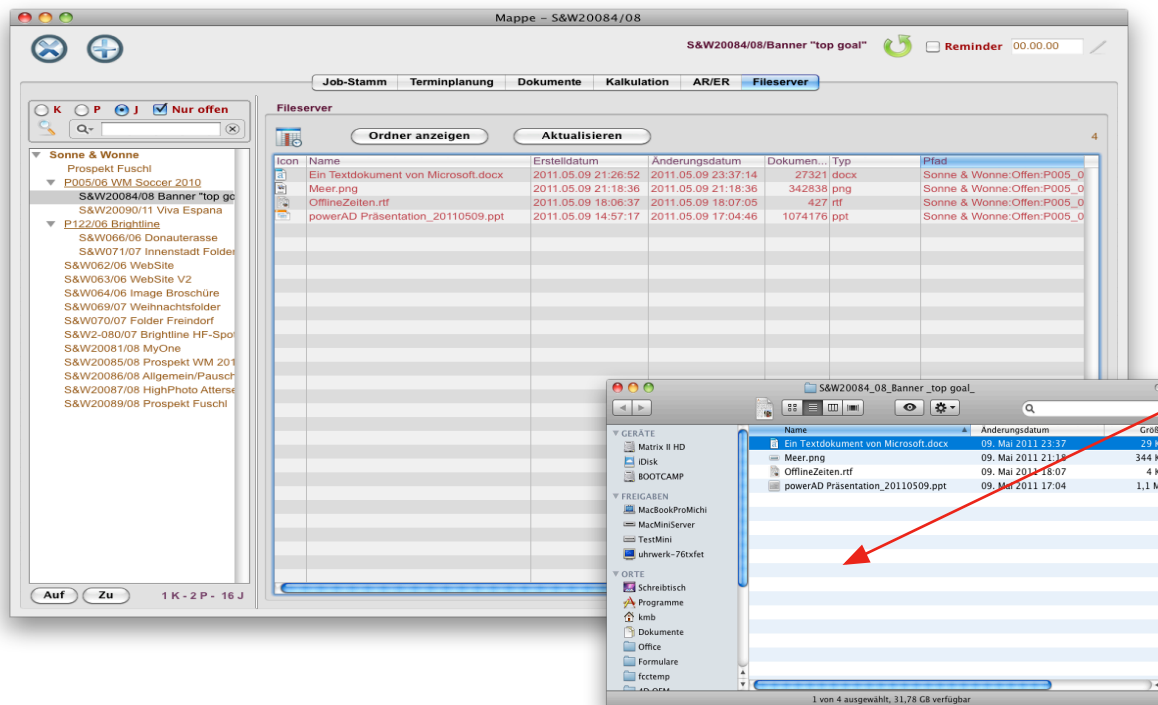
Mappe - S&W20084/08

S&W20084/08/Banner "top goal" Reminder 00.00.00

Job-Stamm | Terminplanung | Dokumente | Kalkulation | AR/ER | Fileserver

K P J Nur offen

Sonne & Wonne
Prospekt Fuschl
P005/06 WM Soccer 2010
S&W20084/08 Banner "top go
S&W20090/11 Viva Espana
P122/06 Brightline
S&W066/06 Donauterasse
S&W071/07 Innenstadt Folder
S&W062/06 WebSite
S&W063/06 WebSite V2
S&W064/06 Image Broschüre
S&W069/07 Weihnachtsfolder
S&W070/07 Folder Freindorf
S&W2-080/07 Brightline HF-Spot
S&W20081/08 MyOne
S&W20085/08 Prospekt WM 201
S&W20086/08 Allgemein/Pausch
S&W20087/08 HighPhoto Atterse
S&W20089/08 Prospekt Fuschl

Auf Zu 1 K - 2 P - 16 J

Fileserver

Ordner anzeigen Aktualisieren 4

| Icon | Name | Erstelldatum | Änderungsdatum | Dokumen... | Typ | Pfad |
|---|---|---|---|---|---|---|
| | Ein Textdokument von Microsoft.docx | 2011.05.09 21:26:52 | 2011.05.09 23:37:14 | 27321 | docx | Sonne & Wonne:Offen:P005_0 |
| | Meer.png | 2011.05.09 21:18:36 | 2011.05.09 21:18:36 | 342838 | png | Sonne & Wonne:Offen:P005_0 |
| | OfflineZeiten.rtf | 2011.05.09 18:06:37 | 2011.05.09 18:07:05 | 427 | rtf | Sonne & Wonne:Offen:P005_0 |
| | powerAD Präsentation_20110509.ppt | 2011.05.09 14:57:17 | 2011.05.09 17:04:46 | 1074176 | ppt | Sonne & Wonne:Offen:P005_0 |

S&W20084_08_Banner _top goal_

GERÄTE
Matrix II HD
iDisk
BOOTCAMP
FREIGABEN
MacBookProMichi
MacMiniServer
TestMini
uhrwerk-76txfet
ORTE
Schreibtisch
Programme
kmb
Dokumente
Office
Formulare
fcctemp

| Name | Änderungsdatum | Größ |
|---|---|---|
| Ein Textdokument von Microsoft.docx | 09. Mai 2011 23:37 | 29 K |
| Meer.png | 09. Mai 2011 21:18 | 344 K |
| OfflineZeiten.rtf | 09. Mai 2011 18:07 | 4 K |
| powerAD Präsentation_20110509.ppt | 09. Mai 2011 17:04 | 1,1 M |

1 von 4 ausgewählt, 31,78 GB verfügbar